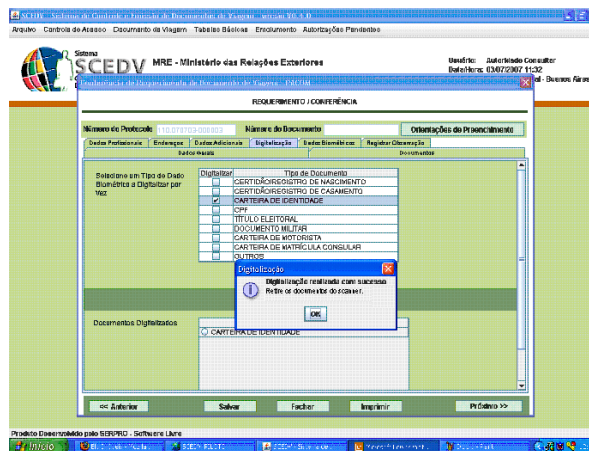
SCEDV - Sistema de Controle e Emissão de Documentos de Viagem - versão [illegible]

Arquivo Controle de Acesso Documento de Viagem Tabelas Básicas Enclausuramento Autorizações Pendentes

Sistema
SCEDV
MRE - Ministério das Relações Exteriores

Usuário: Autorizado Consultar
Data/Hora: 03/07/2007 11:32
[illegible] - Buenos Aires

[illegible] de Requerimento de Documento de Viagem - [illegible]

REQUERIMENTO / CONFERÊNCIA

Número do Protocolo 110.070703-000003 Número do Documento Orientações de Preenchimento

Dados Profissionais | Endereços | Dados Adicionais | Digitalização | Dados Biométricos | Registrar Observação
Dados Gerais | Documentos

Selecione um Tipo de Dado Biométrico a Digitalizar por Vez

| Digitalizar | Tipo de Documento |
|---|---|
| | CERTIDÃO/REGISTRO DE NASCIMENTO |
| | CERTIDÃO/REGISTRO DE CASAMENTO |
| ✔ | CARTEIRA DE IDENTIDADE |
| | CPF |
| | TÍTULO ELEITORAL |
| | DOCUMENTO MILITAR |
| | CARTEIRA DE MOTORISTA |
| | CARTEIRA DE MATRÍCULA CONSULAR |
| | OUTROS |

Digitalização
Digitalização realizada com sucesso
Retire o documento do scaner.
OK

Documentos Digitalizados
CARTEIRA DE IDENTIDADE

<< Anterior Salvar Fechar Imprimir Próximo >>

Produto Desenvolvido pelo SERPRO - Software Livre

Iniciar SCEDV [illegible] SCEDV - Sistema de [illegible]